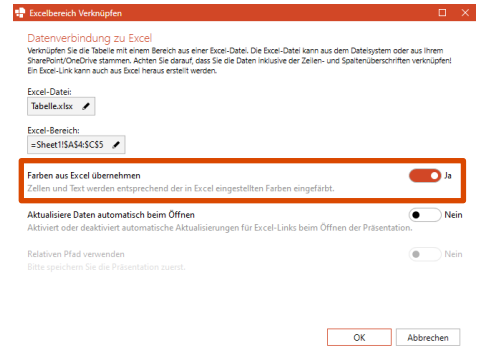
Excelbereich Verknüpfen

Datenverbindung zu Excel

Verknüpfen Sie die Tabelle mit einem Bereich aus einer Excel-Datei. Die Excel-Datei kann aus dem Dateisystem oder aus Ihrem SharePoint/OneDrive stammen. Achten Sie darauf, dass Sie die Daten inklusive der Zeilen- und Spaltenüberschriften verknüpfen! Ein Excel-Link kann auch aus Excel heraus erstellt werden.

Excel-Datei:

Tabelle.xlsx

Excel-Bereich:

=Sheet1!$A$4:$C$5

Farben aus Excel übernehmen

Zellen und Text werden entsprechend der in Excel eingestellten Farben eingefärbt.

Ja

Aktualisiere Daten automatisch beim Öffnen

Aktiviert oder deaktiviert automatische Aktualisierungen für Excel-Links beim Öffnen der Präsentation.

Nein

Relativen Pfad verwenden

Bitte speichern Sie die Präsentation zuerst.

Nein

OK

Abbrechen